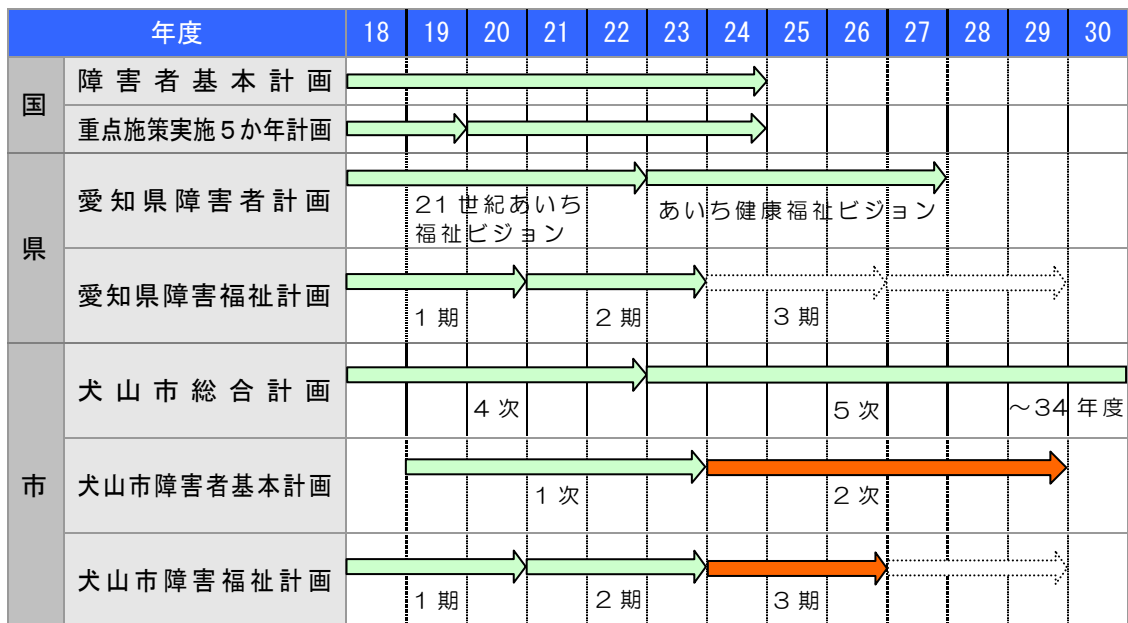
| 年度 | | 18 | 19 | 20 | 21 | 22 | 23 | 24 | 25 | 26 | 27 | 28 | 29 | 30 |
|---|---|---|---|---|---|---|---|---|---|---|---|---|---|---|
| 国 | 障害者基本計画 | | | | | | | | | | | | | |
| | 重点施策実施5か年計画 | | | | | | | | | | | | | |
| 県 | 愛知県障害者計画 | | 21世紀あいち福祉ビジョン | | | | あいち健康福祉ビジョン | | | | | | | |
| | 愛知県障害福祉計画 | | 1期 | | | 2期 | | | 3期 | | | | | |
| 市 | 犬山市総合計画 | | | 4次 | | | | | | 5次 | | | ～34 | 年度 |
| | 犬山市障害者基本計画 | | | | 1次 | | | | | 2次 | | | | |
| | 犬山市障害福祉計画 | | 1期 | | | 2期 | | | 3期 | | | | | |